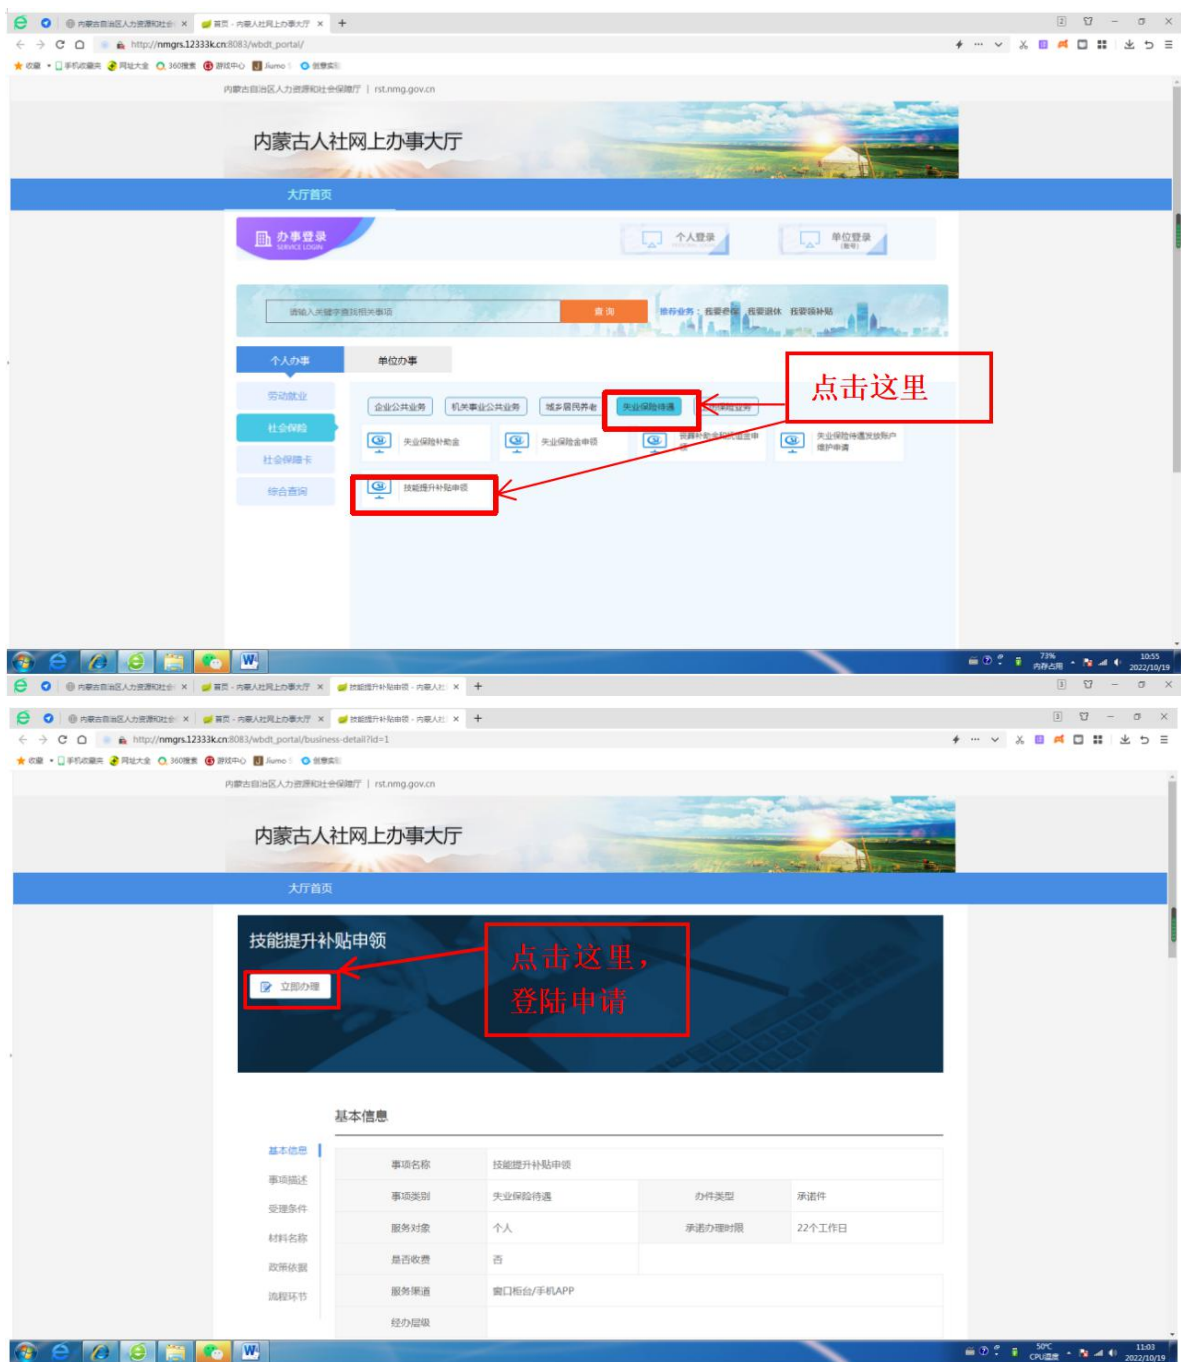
内蒙古自治区人力资源和社会 × 首页 - 内蒙人社网上办事大厅 × +

http://nmgrs.12333k.cn:8083/wbdt_portal/

收藏 手机收藏夹 网址大全 360搜索 游戏中心 Jiumo 创意实验

内蒙古自治区人力资源和社会保障厅 | rst.nmg.gov.cn

内蒙古人社网上办事大厅

大厅首页

办事登录 SERVICE LOGIN

个人登录

单位登录

请输入关键字查找相关事项

查 询

推荐业务： 我要参保 我要退休 我要领补贴

个人办事

单位办事

劳动就业

社会保险

社会保障卡

综合查询

企业公共业务

机关事业公共业务

城乡居民养老

失业保险待遇

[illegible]

失业保险补助金

失业保险金申领

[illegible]

失业保险待遇发放账户维护申请

技能提升补贴申领

点击这里

10:55 2022/10/19

内蒙古自治区人力资源和社会 × 首页 - 内蒙人社网上办事大厅 × 技能提升补贴申领 - 内蒙人社 × +

http://nmgrs.12333k.cn:8083/wbdt_portal/business-detail?id=1

收藏 手机收藏夹 网址大全 360搜索 游戏中心 Jiumo 创意实验

内蒙古自治区人力资源和社会保障厅 | rst.nmg.gov.cn

内蒙古人社网上办事大厅

大厅首页

技能提升补贴申领

立即办理

点击这里，登陆申请

基本信息

基本信息

事项描述

受理条件

材料名称

政策依据

流程环节

| 事项名称 | 技能提升补贴申领 | | |
|---|---|---|---|
| 事项类别 | 失业保险待遇 | 办件类型 | 承诺件 |
| 服务对象 | 个人 | 承诺办理时限 | 22个工作日 |
| 是否收费 | 否 | | |
| 服务渠道 | 窗口柜台/手机APP | | |
| 经办层级 | | | |

11:03 2022/10/19